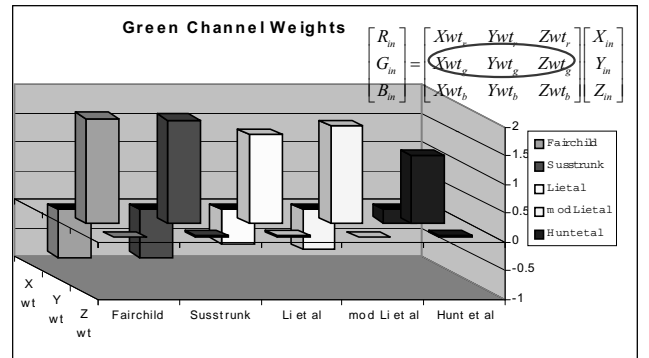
Green Channel Weights

$\begin{bmatrix} R_{in} \\ G_{in} \\ B_{in} \end{bmatrix} = \begin{bmatrix} Xwt_r & Ywt_r & Zwt_r \\ Xwt_g & Ywt_g & Zwt_g \\ Xwt_b & Ywt_b & Zwt_b \end{bmatrix} \begin{bmatrix} X_{in} \\ Y_{in} \\ Z_{in} \end{bmatrix}$

2
1.5
1
0.5
0
-0.5
-1

Fairchild
Susstrunk
Lietal
modLietal
Huntetal

X wt
Y wt
Z wt

Fairchild
Susstrunk
Li et al
mod Li et al
Hunt et al